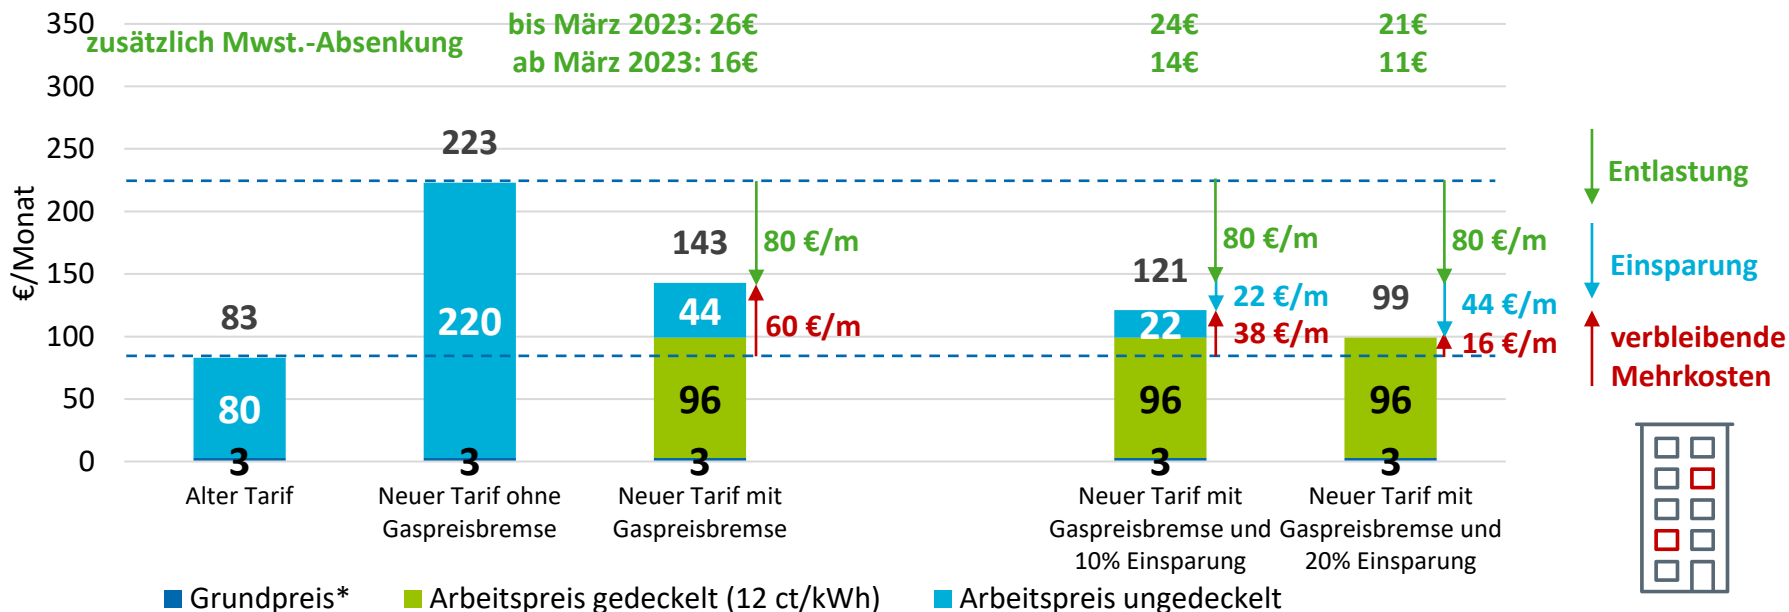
350
300
250
200
150
100
50
0

€/Monat

zusätzlich Mwst.-Absenkung
bis März 2023: 26€
ab März 2023: 16€
24€
14€
21€
11€

83
80
3
Alter Tarif

223
220
3
Neuer Tarif ohne Gaspreisbremse

143
44
96
3
80 €/m
60 €/m
Neuer Tarif mit Gaspreisbremse

121
22
96
3
80 €/m
22 €/m
38 €/m
Neuer Tarif mit Gaspreisbremse und 10% Einsparung

99
96
3
80 €/m
44 €/m
16 €/m
Neuer Tarif mit Gaspreisbremse und 20% Einsparung

Entlastung
Einsparung
verbleibende Mehrkosten

Grundpreis*
Arbeitspreis gedeckelt (12 ct/kWh)
Arbeitspreis ungedeckelt